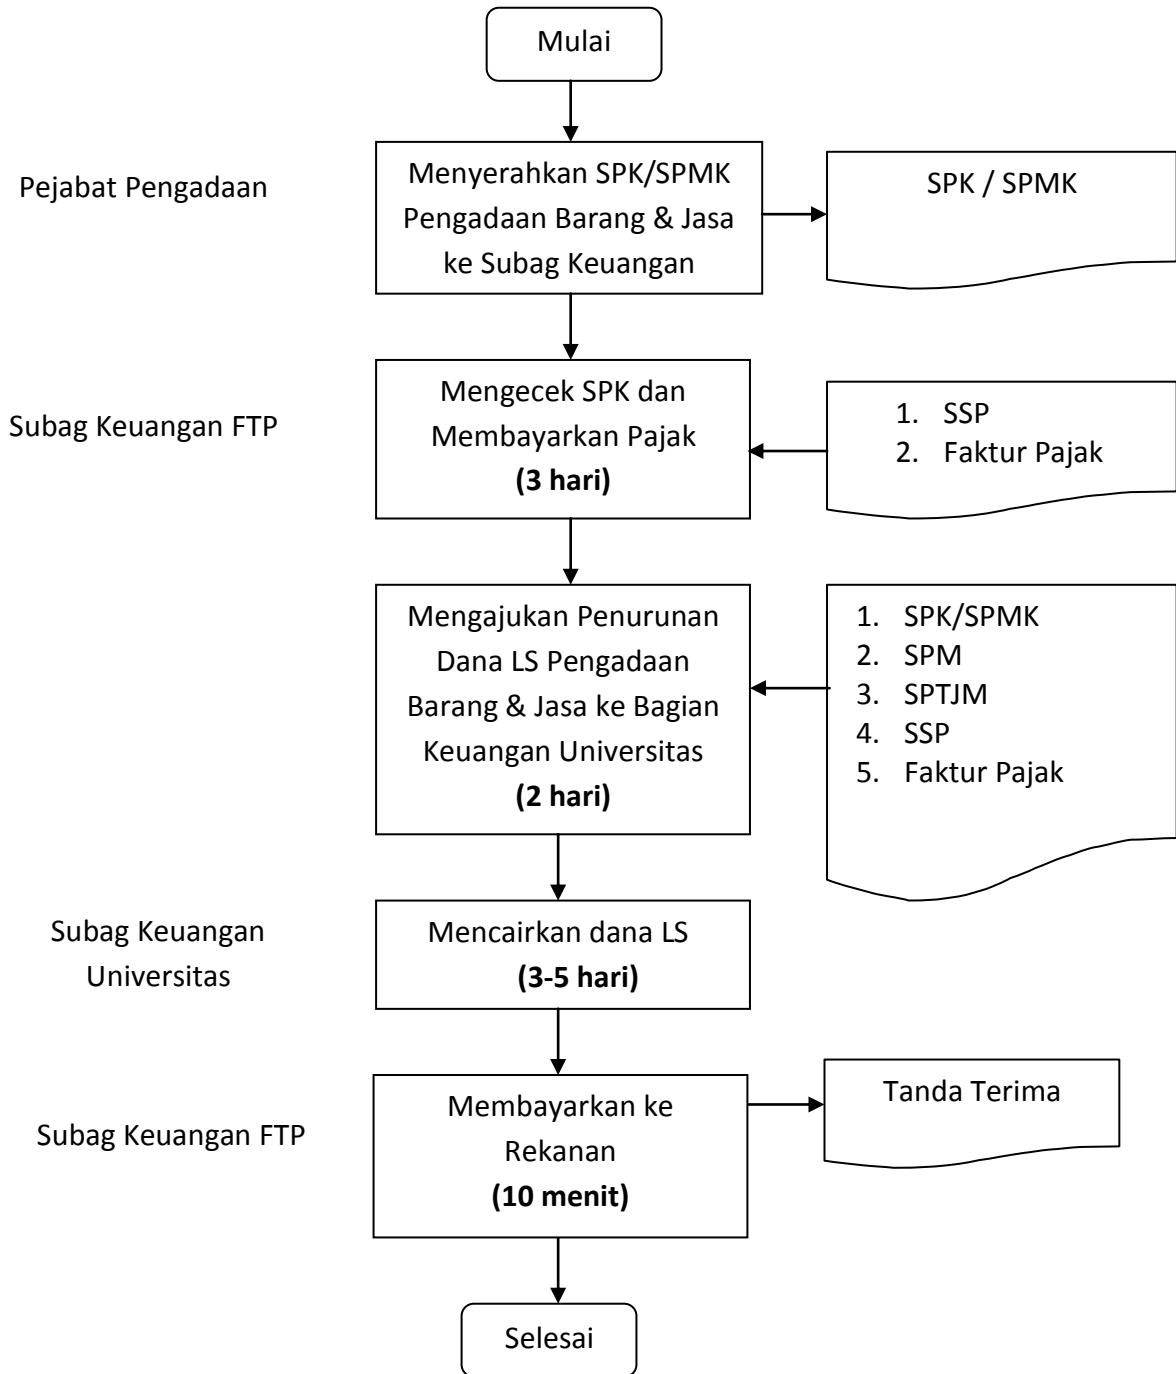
Mulai

Pejabat Pengadaan

Menyerahkan SPK/SPMK Pengadaan Barang & Jasa ke Subag Keuangan

SPK / SPMK

Subag Keuangan FTP

Mengecek SPK dan Membayarkan Pajak
**(3 hari)**

1. SSP
2. Faktur Pajak

Mengajukan Penurunan Dana LS Pengadaan Barang & Jasa ke Bagian Keuangan Universitas
**(2 hari)**

1. SPK/SPMK
2. SPM
3. SPTJM
4. SSP
5. Faktur Pajak

Subag Keuangan Universitas

Mencairkan dana LS
**(3-5 hari)**

Subag Keuangan FTP

Membayarkan ke Rekanan
**(10 menit)**

Tanda Terima

Selesai